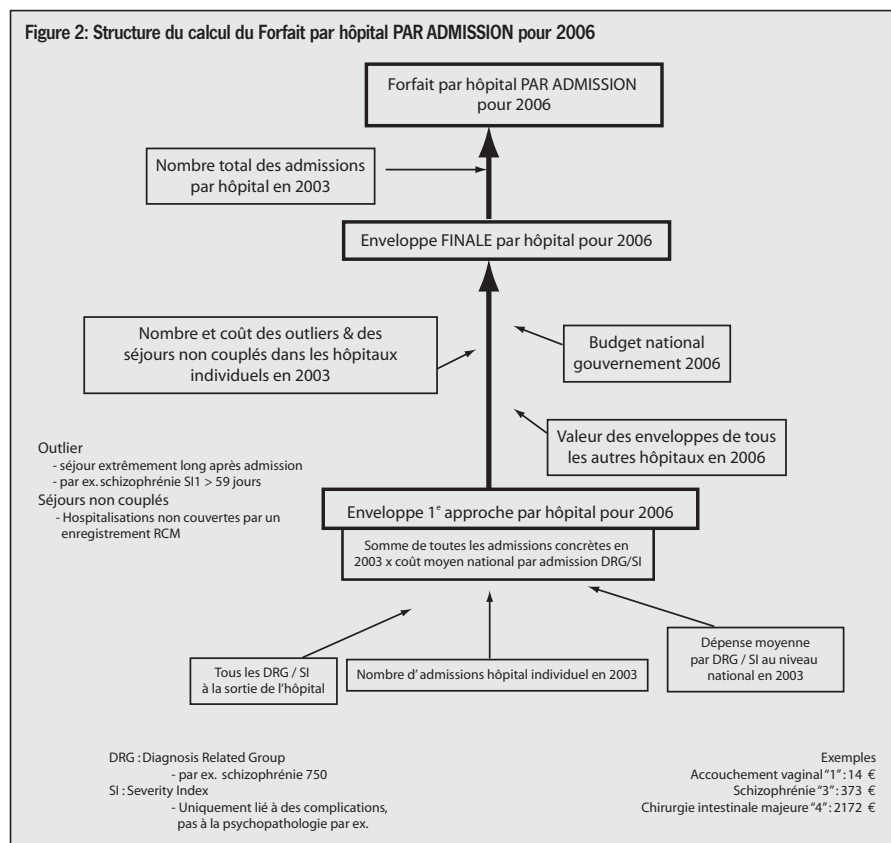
Figure 2: Structure du calcul du Forfait par hôpital PAR ADMISSION pour 2006

Forfait par hôpital PAR ADMISSION pour 2006

Nombre total des admissions par hôpital en 2003

Enveloppe FINALE par hôpital pour 2006

Nombre et coût des outliers & des séjours non couplés dans les hôpitaux individuels en 2003

Budget national gouvernement 2006

Valeur des enveloppes de tous les autres hôpitaux en 2006

Outlier
- séjour extrêmement long après admission
- par ex. schizophrénie SI1 > 59 jours
Séjours non couplés
- Hospitalisations non couvertes par un enregistrement RCM

Enveloppe 1$^{e}$ approche par hôpital pour 2006

Somme de toutes les admissions concrètes en 2003 x coût moyen national par admission DRG/SI

Tous les DRG / SI à la sortie de l'hôpital

Nombre d' admissions hôpital individuel en 2003

Dépense moyenne par DRG / SI au niveau national en 2003

DRG : Diagnosis Related Group
- par ex. schizophrénie 750
SI : Severity Index
- Uniquement lié à des complications, pas à la psychopathologie par ex.

Exemples
Accouchement vaginal "1" : 14 €
Schizophrénie "3" : 373 €
Chirurgie intestinale majeure "4" : 2172 €